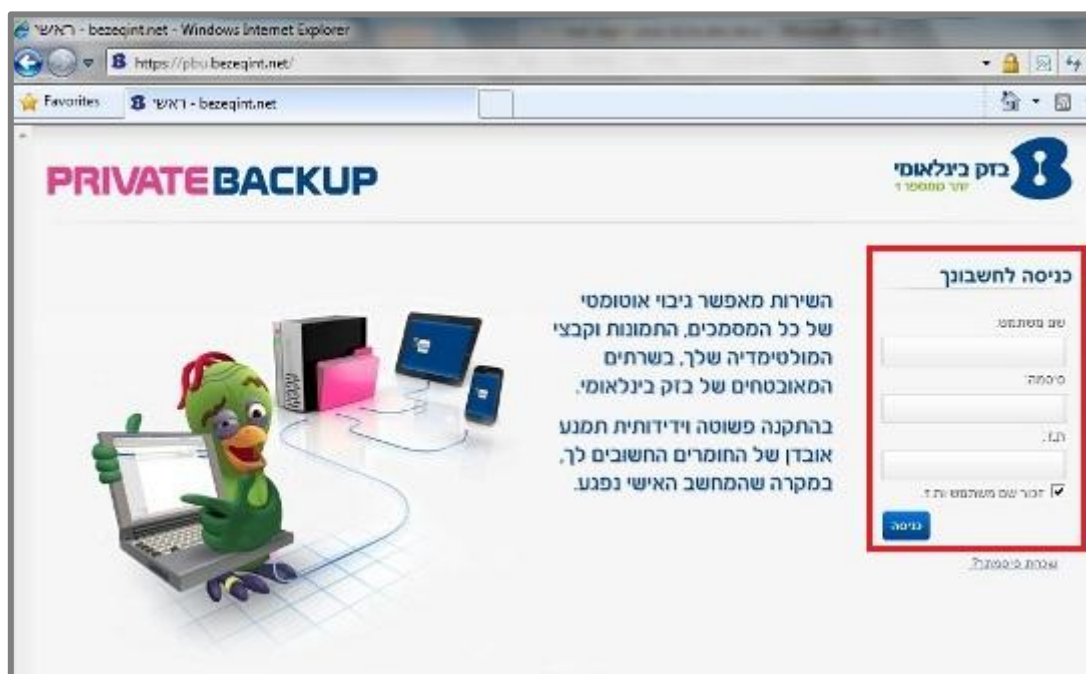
ראשי - bezeqint.net - Windows Internet Explorer
https://pbu.bezeqint.net/
Favorites
ראשי - bezeqint.net

PRIVATE BACKUP

בזק בינלאומי
יותר ממספר 1

השירות מאפשר גיבוי אוטומטי של כל המסמכים, התמונות וקבצי המולטימדיה שלך, בשרתים המאובטחים של בזק בינלאומי.

בהתקנה פשוטה וידידותית תמנע אובדן של החומרים החשובים לך, במקרה שהמחשב האישי נפגע.

כניסה לחשבונך
שם משתמש:
סיסמה:
ת.ז:
זכור שם משתמש ות.ז
כניסה
שכחת סיסמה?